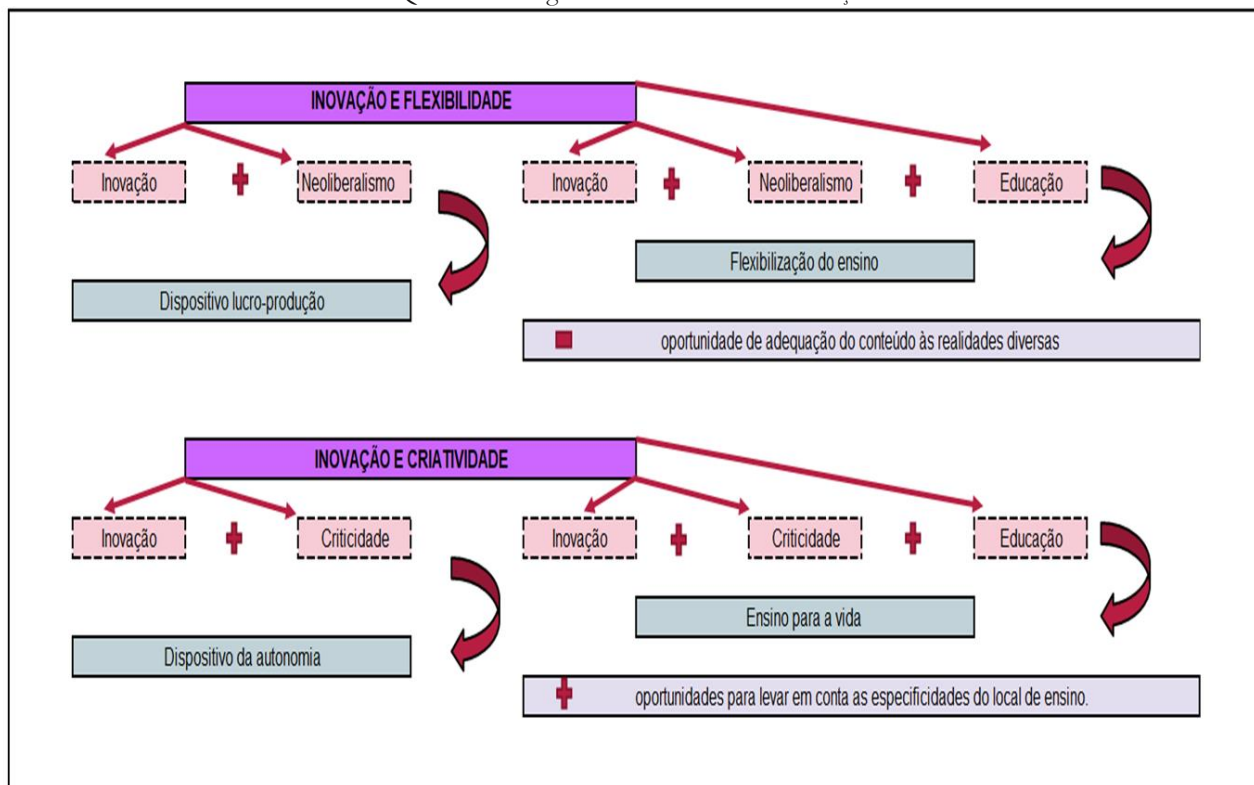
INOVAÇÃO E FLEXIBILIDADE

Inovação + Neoliberalismo

Dispositivo lucro-produção

Inovação + Neoliberalismo + Educação

Flexibilização do ensino

oportunidade de adequação do conteúdo às realidades diversas

INOVAÇÃO E CRIATIVIDADE

Inovação + Criticidade

Dispositivo da autonomia

Inovação + Criticidade + Educação

Ensino para a vida

+ oportunidades para levar em conta as especificidades do local de ensino.